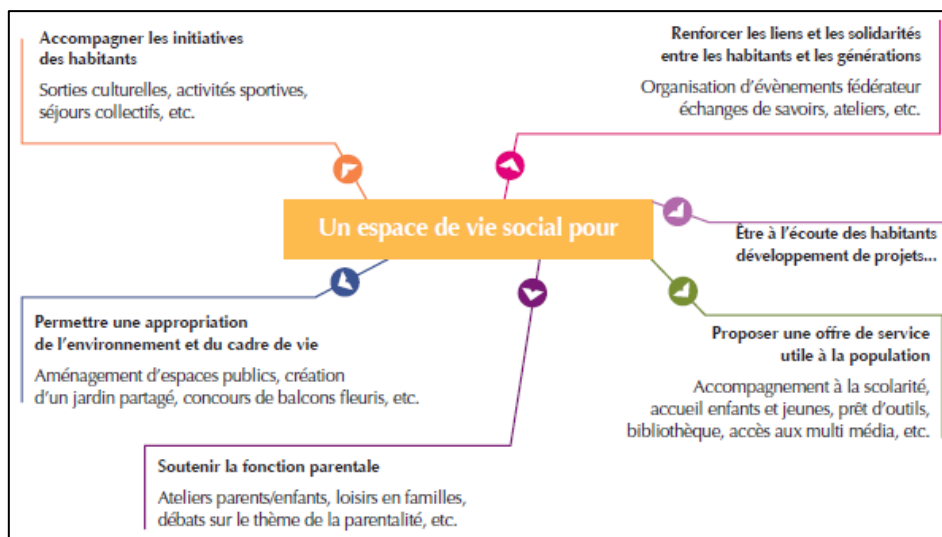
Accompagner les initiatives des habitants

Sorties culturelles, activités sportives, séjours collectifs, etc.

Renforcer les liens et les solidarités entre les habitants et les générations

Organisation d'évènements fédérateur échanges de savoirs, ateliers, etc.

Un espace de vie social pour

Être à l'écoute des habitants développement de projets...

Permettre une appropriation de l'environnement et du cadre de vie

Aménagement d'espaces publics, création d'un jardin partagé, concours de balcons fleuris, etc.

Proposer une offre de service utile à la population

Accompagnement à la scolarité, accueil enfants et jeunes, prêt d'outils, bibliothèque, accès aux multi média, etc.

Soutenir la fonction parentale

Ateliers parents/enfants, loisirs en familles, débats sur le thème de la parentalité, etc.